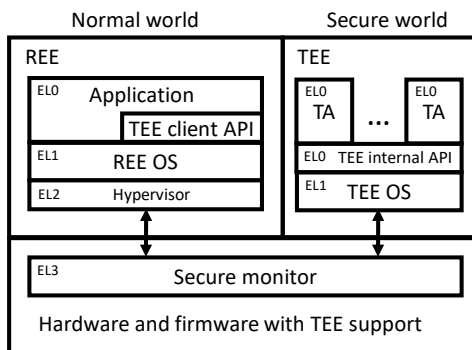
Normal world

Secure world

REE

EL0 Application

TEE client API

EL1 REE OS

EL2 Hypervisor

TEE

EL0 TA

...

EL0 TA

EL0 TEE internal API

EL1 TEE OS

EL3 Secure monitor

Hardware and firmware with TEE support